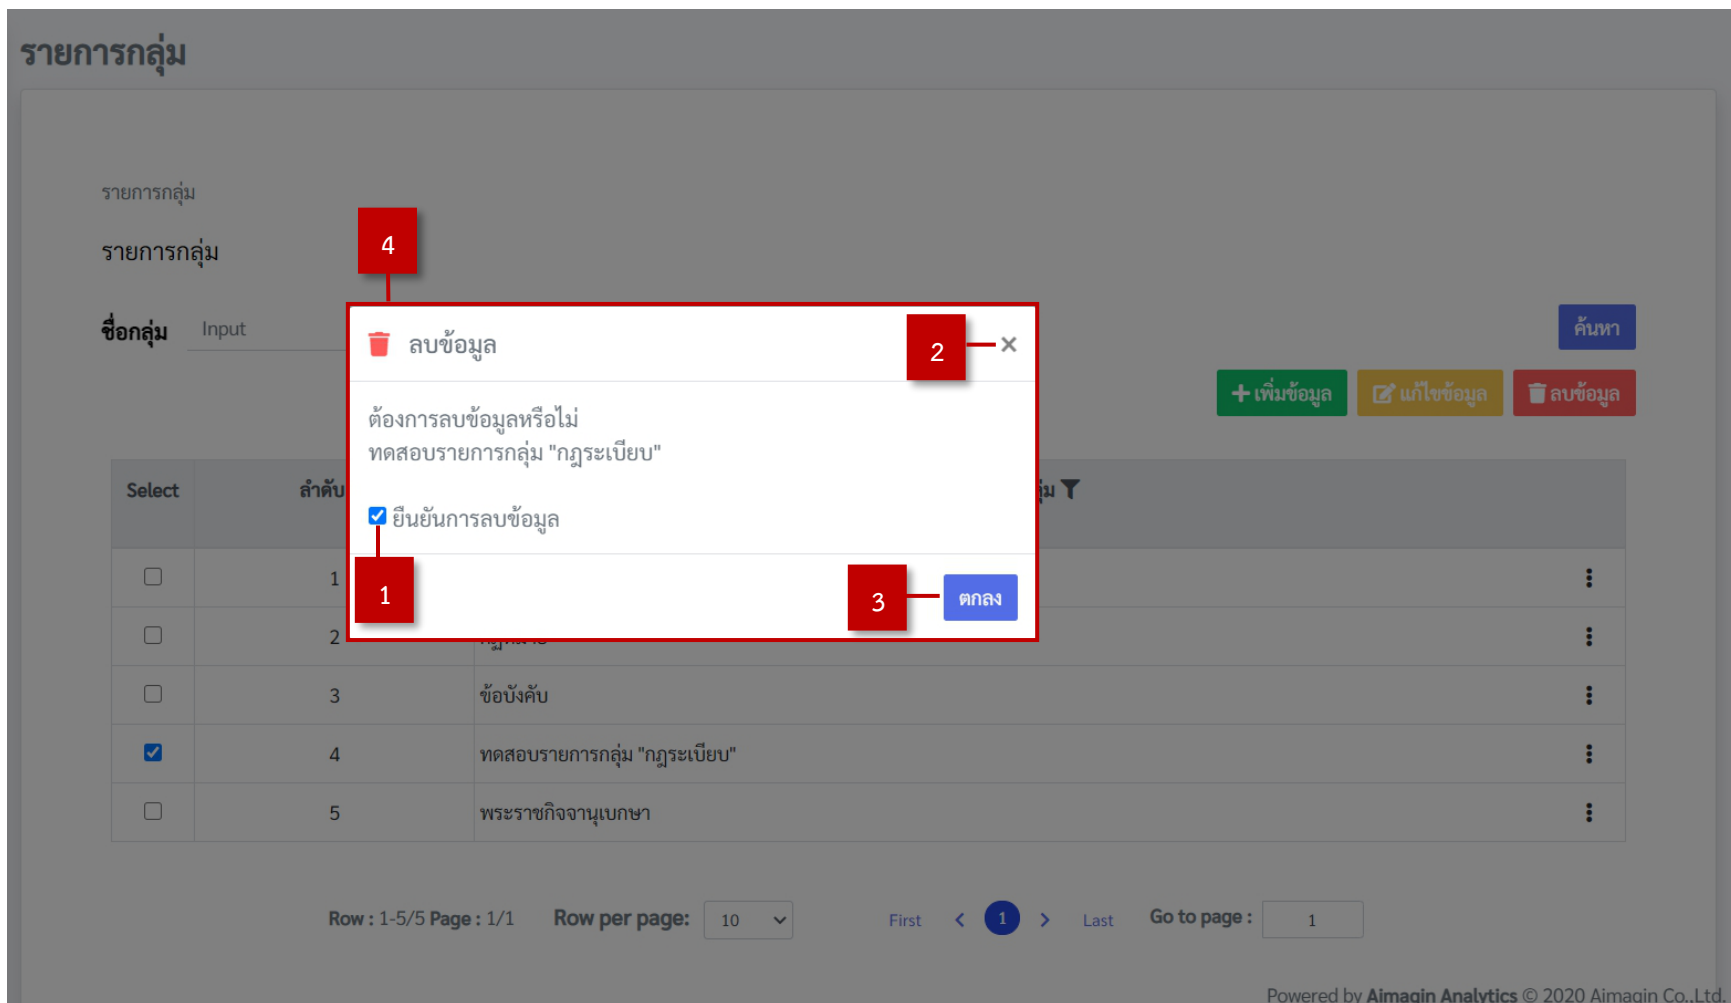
รายการกลุ่ม

รายการกลุ่ม

รายการกลุ่ม

ชื่อกลุ่ม Input

ค้นหา

+ เพิ่มข้อมูล แก้ไขข้อมูล ลบข้อมูล

4

ลบข้อมูล

2 ×

ต้องการลบข้อมูลหรือไม่
ทดสอบรายการกลุ่ม "กฎระเบียบ"

ยืนยันการลบข้อมูล

1

3 ตกลง

| Select | ลำดับ | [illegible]ม |  |
|---|---|---|---|
| ☐ | 1 |  | ⋮ |
| ☐ | 2 | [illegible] | ⋮ |
| ☐ | 3 | ข้อบังคับ | ⋮ |
| ☑ | 4 | ทดสอบรายการกลุ่ม "กฎระเบียบ" | ⋮ |
| ☐ | 5 | พระราชกิจจานุเบกษา | ⋮ |

Row : 1-5/5 Page : 1/1 Row per page: 10 First < 1 > Last Go to page : 1

Powered by Aimagin Analytics © 2020 Aimagin Co.,Ltd